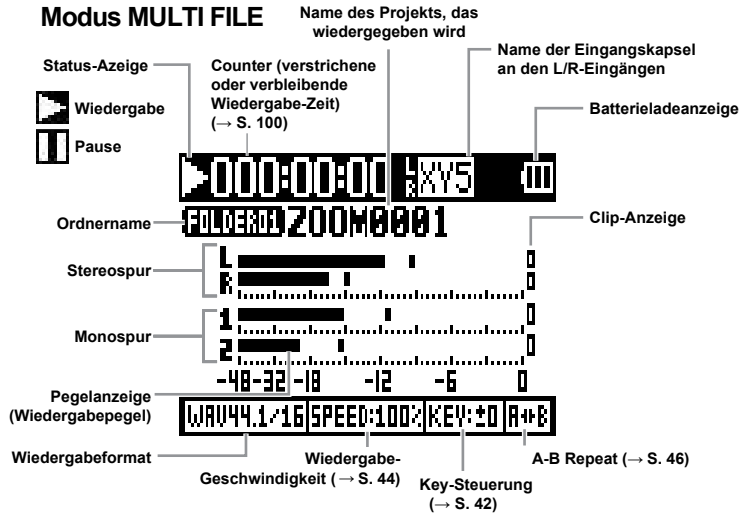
Modus MULTI FILE

Name des Projekts, das wiedergegeben wird

Name der Eingangskapsel an den L/R-Eingängen

Status-Azeige

Counter (verstrichene oder verbleibende Wiedergabe-Zeit) (→ S. 100)

Wiedergabe

Pause

Batterieladeanzeige

00:00:00

L R XY5

Ordnername

FOLDER01 ZOOM0001

Clip-Anzeige

Stereospur

L

R

Monospur

1

2

-48 -32 -18 -12 -6 0

Pegelanzeige (Wiedergabepegel)

WAV44.1/16 SPEED:100% KEY:±0 A↔B

Wiedergabeformat

Wiedergabe-Geschwindigkeit (→ S. 44)

Key-Steuerung (→ S. 42)

A-B Repeat (→ S. 46)